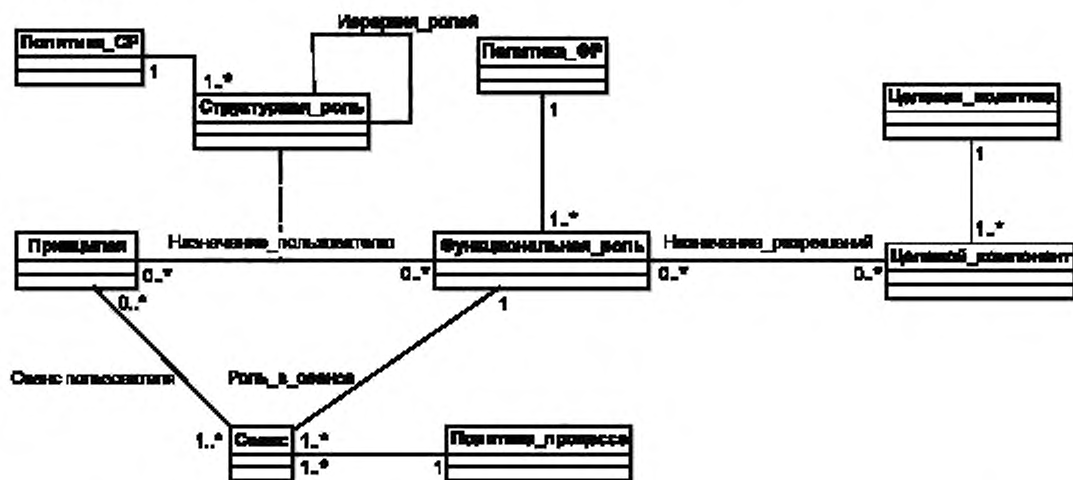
Иерархия_ролей
Политика_СР
1
1..*
Структурная_роль
Политика_ФР
1
1..*
Целевой_документ
1
1..*
Принципал
Назначение_пользователю
0..*
0..*
Функциональная_роль
Назначение_разрешений
0..*
0..*
Целевой_компонент
0..*
1
Сеанс пользователя
Роль_в_сеансе
1..*
Сеанс
1..*
1..*
Политика_процесса
1